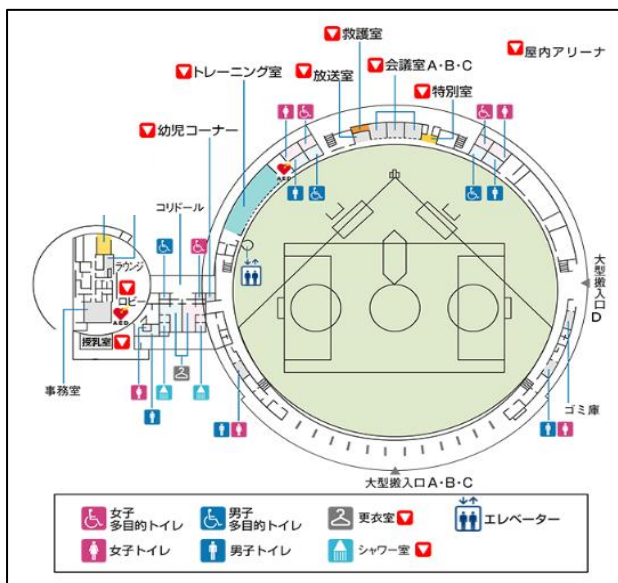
救護室
屋内アリーナ
トレーニング室
放送室
会議室A・B・C
特別室
幼児コーナー
AED
コリドール
ラウンジ
ロビー
AED
授乳室
大型搬入口D
事務室
ゴミ庫
大型搬入口A・B・C

女子多目的トイレ
男子多目的トイレ
更衣室
エレベーター
女子トイレ
男子トイレ
シャワー室